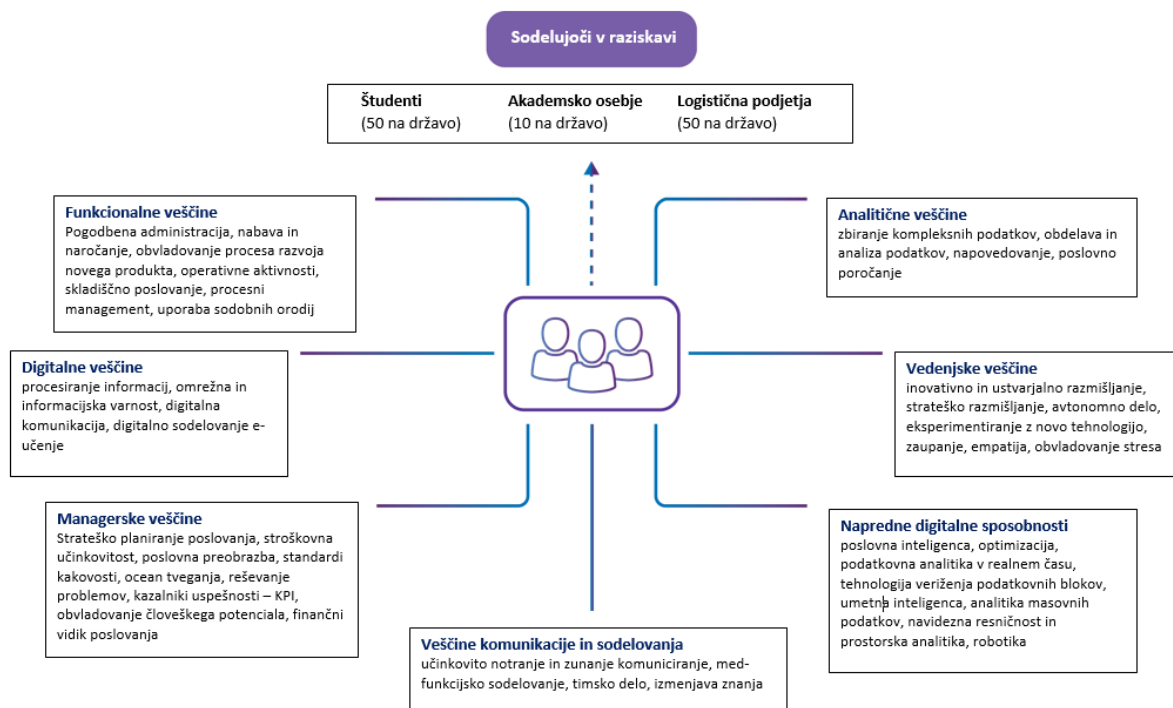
Sodelujoči v raziskavi

Študenti
(50 na državo)

Akademsko osebje
(10 na državo)

Logistična podjetja
(50 na državo)

Funkcionalne veščine
Pogodbena administracija, nabava in naročanje, obvladovanje procesa razvoja novega produkta, operativne aktivnosti, skladiščno poslovanje, procesni management, uporaba sodobnih orodij

Analitične veščine
zbiranje kompleksnih podatkov, obdelava in analiza podatkov, napovedovanje, poslovno poročanje

Digitalne veščine
procesiranje informacij, omrežna in informacijska varnost, digitalna komunikacija, digitalno sodelovanje e-učenje

Vedenjske veščine
inovativno in ustvarjalno razmišljanje, strateško razmišljanje, avtonomno delo, eksperimentiranje z novo tehnologijo, zaupanje, empatija, obvladovanje stresa

Managerske veščine
Strateško planiranje poslovanja, stroškovna učinkovitost, poslovna preobrazba, standardi kakovosti, ocean tveganja, reševanje problemov, kazalniki uspešnosti – KPI, obvladovanje človeškega potenciala, finančni vidik poslovanja

Napredne digitalne sposobnosti
poslovna inteligenca, optimizacija, podatkovna analitika v realnem času, tehnologija veriženja podatkovnih blokov, umetna inteligenca, analitika masovnih podatkov, navidezna resničnost in prostorska analitika, robotika

Veščine komunikacije in sodelovanja
učinkovito notranje in zunanje komuniciranje, med-funkcijsko sodelovanje, timsko delo, izmenjava znanja